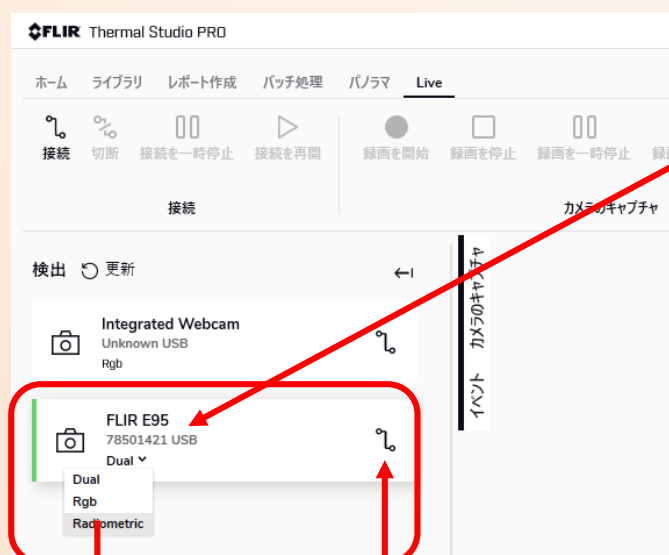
FLIR Thermal Studio PRO

ホーム ライブラリ レポート作成 バッチ処理 パノラマ Live

接続 切断 接続を一時停止 接続を再開 録画を開始 録画を停止 録画を一時停止 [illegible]

接続 カメラのキャプチャ

検出 更新

Integrated Webcam
Unknown USB
Rgb

FLIR E95
78501421 USB
Dual

Dual
Rgb
Radiometric

カメラのキャプチャ イベント